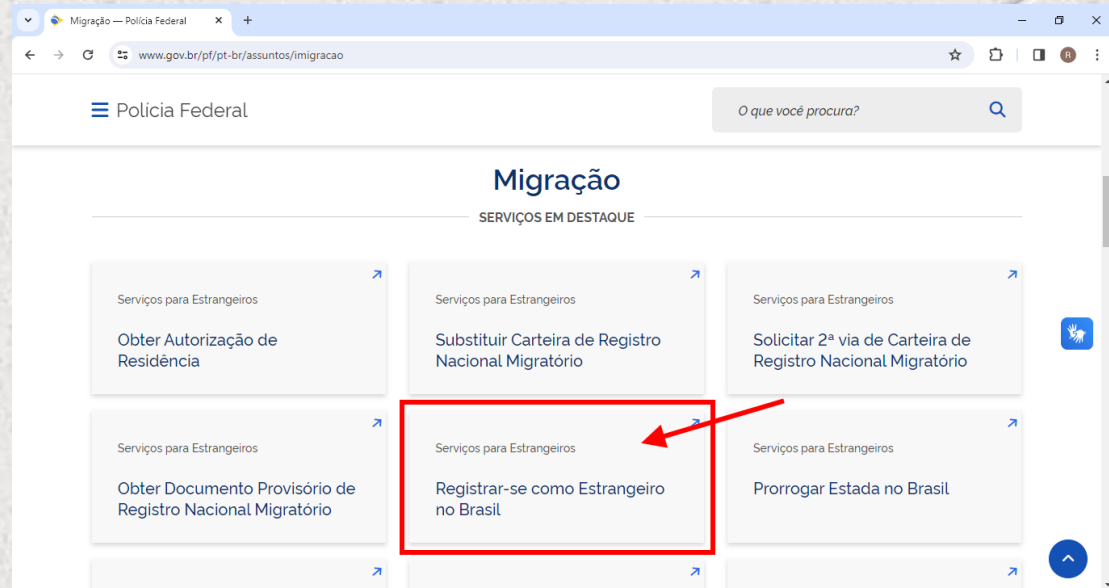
Migração — Polícia Federal

www.gov.br/pf/pt-br/assuntos/imigracao

Polícia Federal

O que você procura?

Migração

SERVIÇOS EM DESTAQUE

Serviços para Estrangeiros

Obter Autorização de Residência

Serviços para Estrangeiros

Substituir Carteira de Registro Nacional Migratório

Serviços para Estrangeiros

Solicitar 2ª via de Carteira de Registro Nacional Migratório

Serviços para Estrangeiros

Obter Documento Provisório de Registro Nacional Migratório

Serviços para Estrangeiros

Registrar-se como Estrangeiro no Brasil

Serviços para Estrangeiros

Prorrogar Estada no Brasil